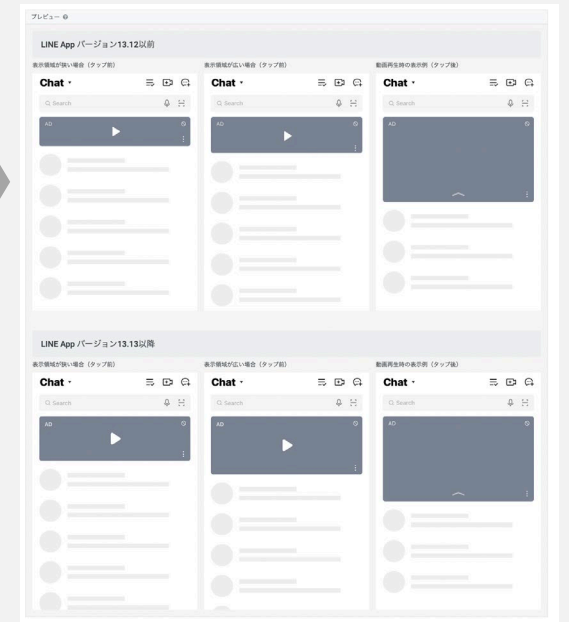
プレビュー

LINE App バージョン13.12以前

表示領域が狭い場合（タップ前）

Chat

Search

AD

表示領域が広い場合（タップ前）

Chat

Search

AD

動画再生時の表示例（タップ後）

Chat

Search

AD

LINE App バージョン13.13以降

表示領域が狭い場合（タップ前）

Chat

Search

AD

表示領域が広い場合（タップ前）

Chat

Search

AD

動画再生時の表示例（タップ後）

Chat

Search

AD